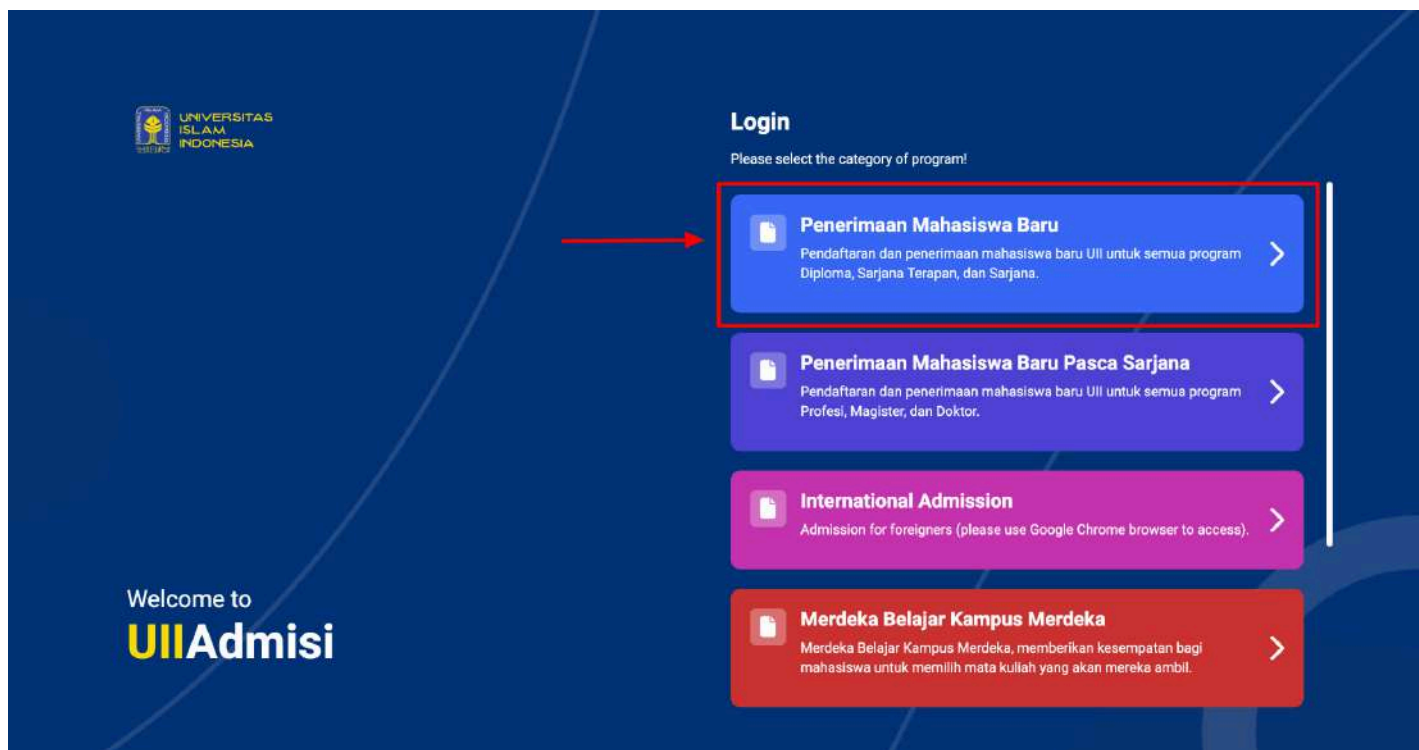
UNIVERSITAS
ISLAM
INDONESIA

Welcome to
UIIAdmisi

Login

Please select the category of program!

Penerimaan Mahasiswa Baru

Pendaftaran dan penerimaan mahasiswa baru UII untuk semua program Diploma, Sarjana Terapan, dan Sarjana.

Penerimaan Mahasiswa Baru Pasca Sarjana

Pendaftaran dan penerimaan mahasiswa baru UII untuk semua program Profesi, Magister, dan Doktor.

International Admission

Admission for foreigners (please use Google Chrome browser to access).

Merdeka Belajar Kampus Merdeka

Merdeka Belajar Kampus Merdeka, memberikan kesempatan bagi mahasiswa untuk memilih mata kuliah yang akan mereka ambil.